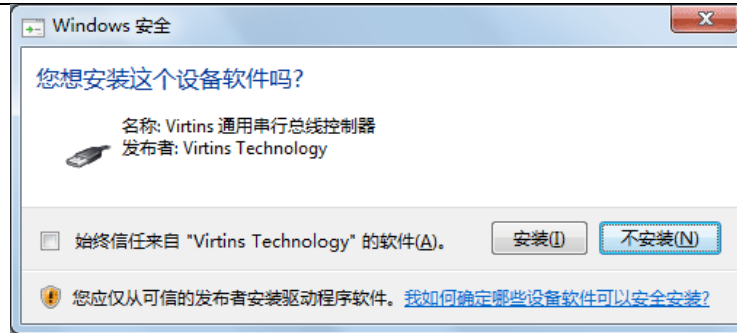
Windows 安全

您想安装这个设备软件吗?

名称: Virtins 通用串行总线控制器
发布者: Virtins Technology

始终信任来自 "Virtins Technology" 的软件(A)。

安装(I)

不安装(N)

您应仅从可信的发布者安装驱动程序软件。我如何确定哪些设备软件可以安全安装?